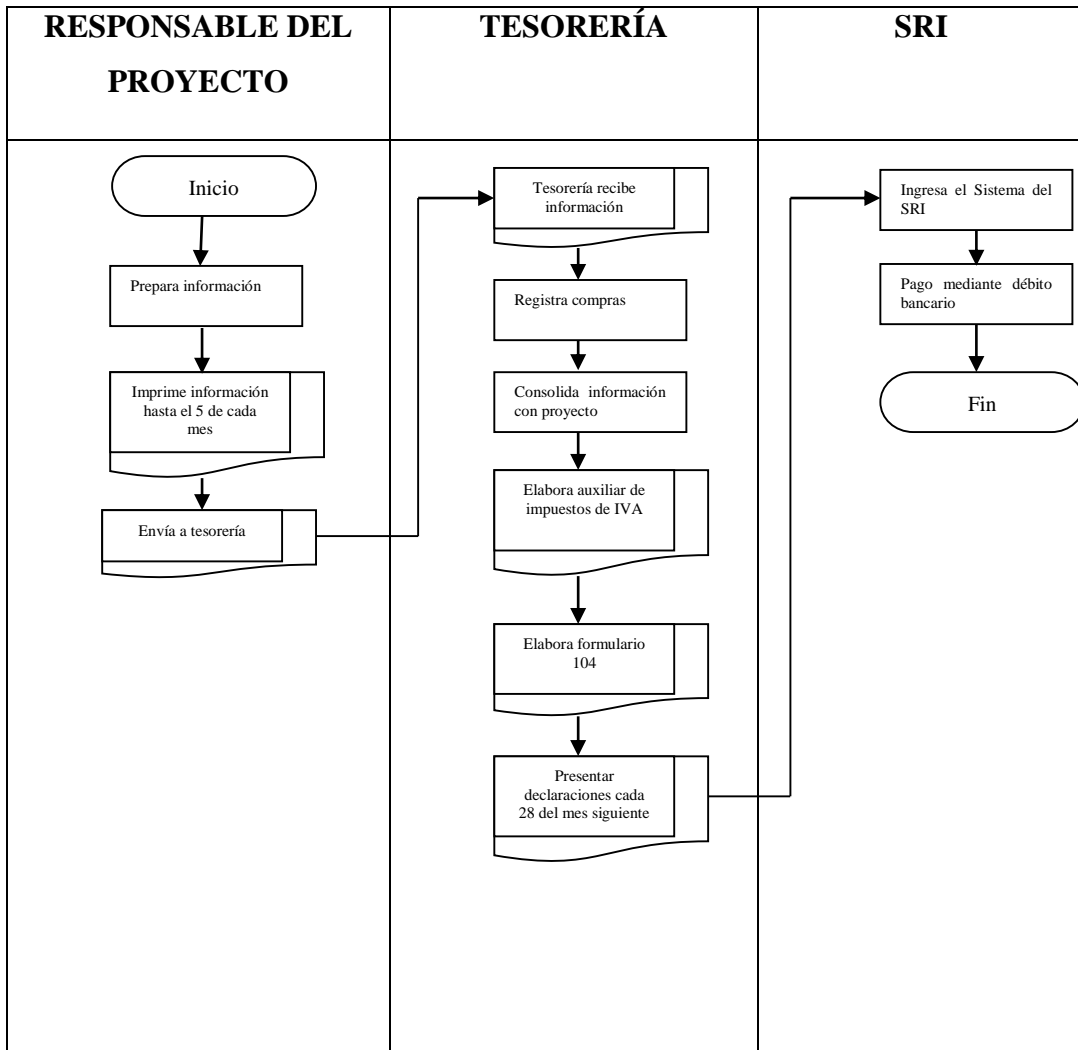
RESPONSABLE DEL PROYECTO

TESORERÍA

SRI

Inicio

Prepara información

Imprime información hasta el 5 de cada mes

Envía a tesorería

Tesorería recibe información

Registra compras

Consolida información con proyecto

Elabora auxiliar de impuestos de IVA

Elabora formulario 104

Presentar declaraciones cada 28 del mes siguiente

Ingresa el Sistema del SRI

Pago mediante débito bancario

Fin